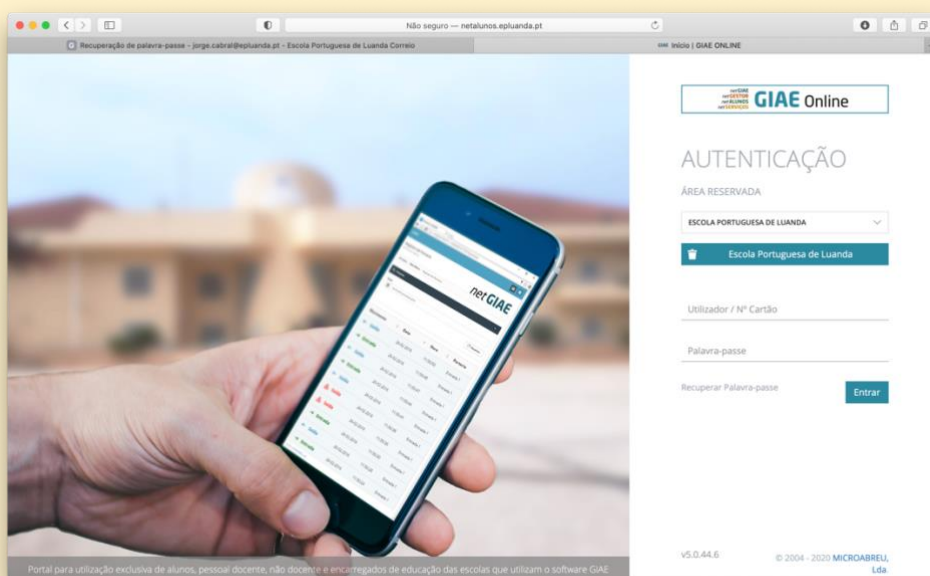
Não seguro — netalunos.epluanda.pt

Recuperação de palavra-passe - jorge.cabral@epluanda.pt - Escola Portuguesa de Luanda Correio

Início | GIAE ONLINE

netGIAE
netGESTOR
netALUNOS
netSERVIÇOS
GIAE Online

AUTENTICAÇÃO

ÁREA RESERVADA

ESCOLA PORTUGUESA DE LUANDA

Escola Portuguesa de Luanda

Utilizador / Nº Cartão

Palavra-passe

Recuperar Palavra-passe

Entrar

netGIAE

v5.0.44.6

© 2004 - 2020 MICROABREU, Lda.

Portal para utilização exclusiva de alunos, pessoal docente, não docente e encarregados de educação das escolas que utilizam o software GIAE